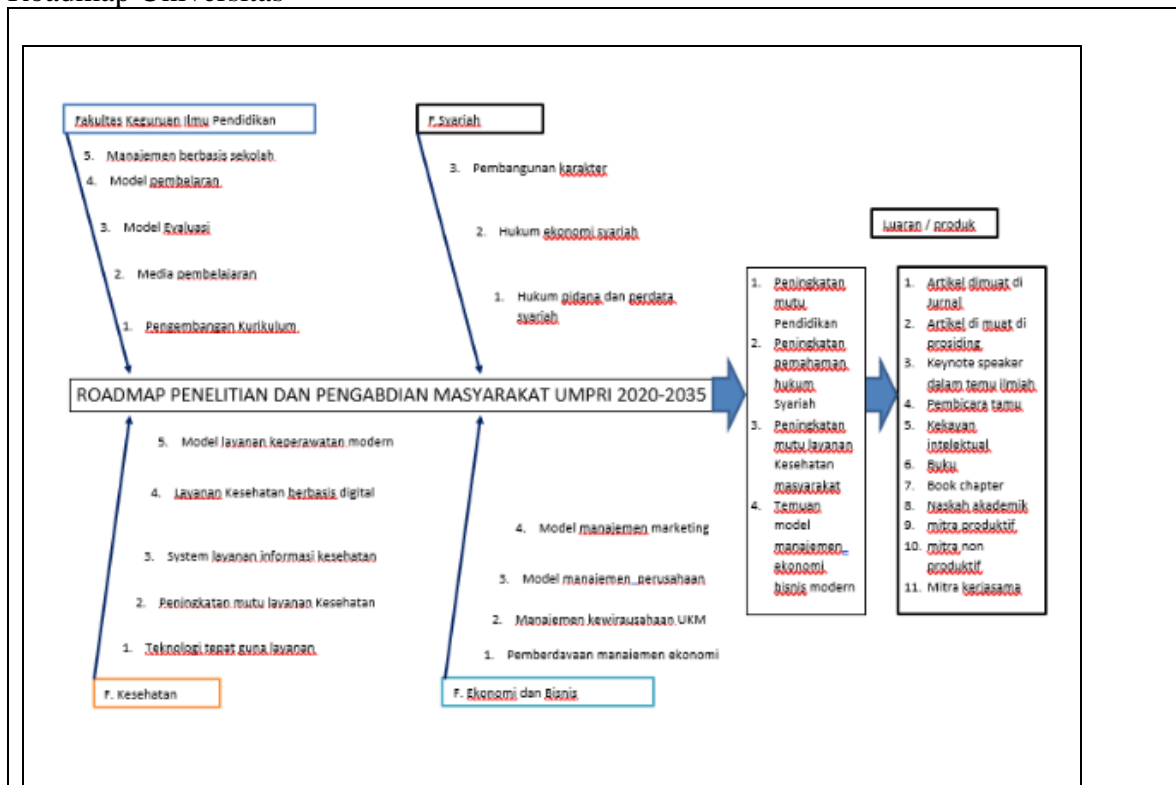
Roadmap Universitas

Fakultas Keguruan Ilmu Pendidikan

5. Manajemen berbasis sekolah
4. Model pembelajaran
3. Model Evaluasi
2. Media pembelajaran
1. Pengembangan Kurikulum

F. Syariah

3. Pembangunan karakter
2. Hukum ekonomi syariah
1. Hukum pidana dan perdata syariah

Luaran / produk

ROADMAP PENELITIAN DAN PENGABDIAN MASYARAKAT UMPRI 2020-2035

1. Peningkatan mutu Pendidikan
2. Peningkatan pemahaman hukum Syariah
3. Peningkatan mutu layanan Kesehatan masyarakat
4. Temuan model manajemen ekonomi bisnis modern

1. Artikel dimuat di Jurnal
2. Artikel di muat di prosiding
3. Keynote speaker dalam temu ilmiah
4. Pembicara tamu
5. Kekayan intelektual
6. Buku
7. Book chapter
8. Naskah akademik
9. mitra produktif
10. mitra non produktif
11. Mitra kerjasama

5. Model layanan keperawatan modern
4. Layanan Kesehatan berbasis digital
3. System layanan informasi kesehatan
2. Peningkatan mutu layanan Kesehatan
1. Teknologi tepat guna layanan

F. Kesehatan

4. Model manajemen marketing
3. Model manajemen perusahaan
2. Manajemen kewirausahaan UKM
1. Pemberdayaan manajemen ekonomi

F. Ekonomi dan Bisnis